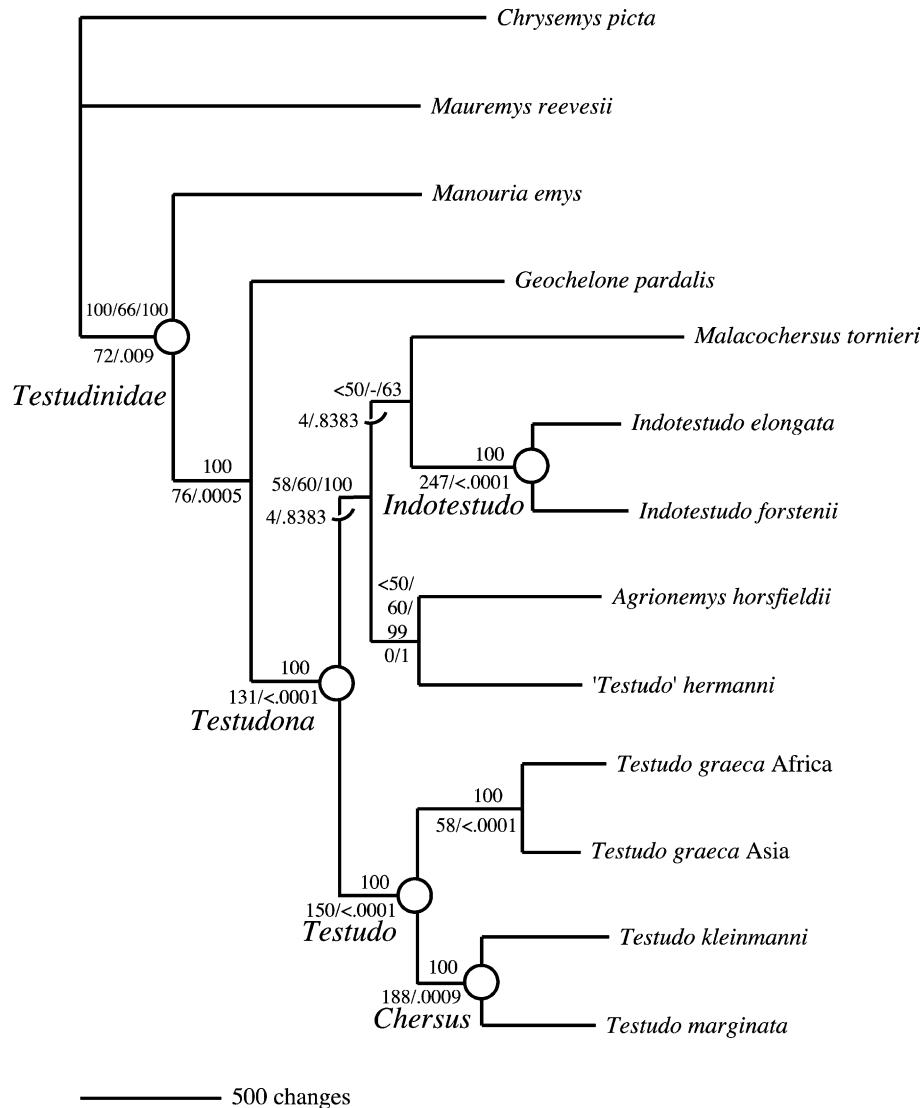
Chrysemys picta

Mauremys reevesii

Manouria emys

100/66/100
72/.009
Testudinidae

Geochelone pardalis

100
76/.0005

Malacochersus tornieri

<50/-/63
4/.8383

Indotestudo elongata

100
247/<.0001

58/60/100
4/.8383
Indotestudo

Indotestudo forstenii

<50/
60/
99
0/1

Agrionemys horsfieldii

'Testudo' hermanni

100
131/<.0001
Testudona

Testudo graeca Africa

100
58/<.0001

Testudo graeca Asia

100
150/<.0001
Testudo

Testudo kleinmanni

100
188/.0009
Chersus

Testudo marginata

500 changes